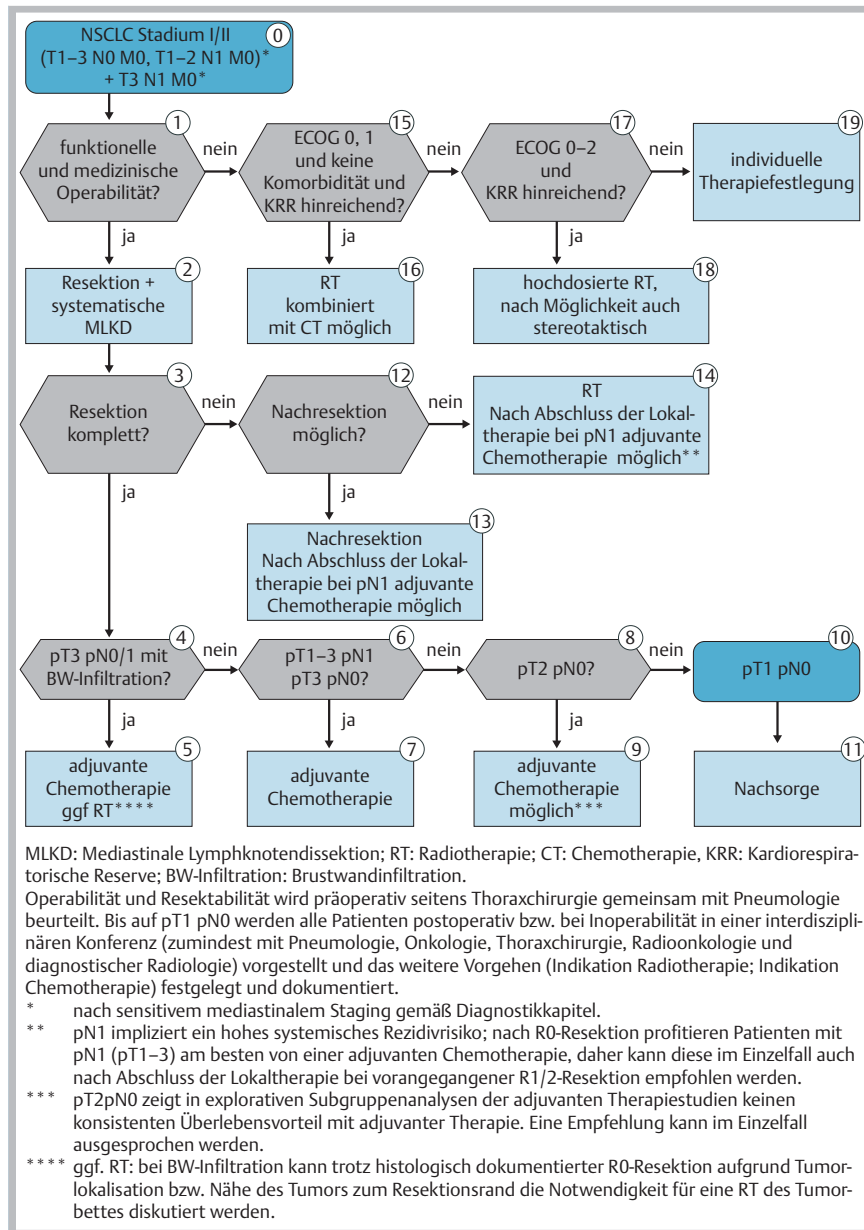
NSCLC Stadium I/II (T1–3 N0 M0, T1–2 N1 M0)* + T3 N1 M0* 0

1 funktionelle und medizinische Operabilität?

nein

15 ECOG 0, 1 und keine Komorbidität und KRR hinreichend?

nein

17 ECOG 0–2 und KRR hinreichend?

nein

19 individuelle Therapiefestlegung

ja

ja

ja

2 Resektion + systematische MLKD

16 RT kombiniert mit CT möglich

18 hochdosierte RT, nach Möglichkeit auch stereotaktisch

3 Resektion komplett?

nein

12 Nachresektion möglich?

nein

14 RT Nach Abschluss der Lokaltherapie bei pN1 adjuvante Chemotherapie möglich**

ja

ja

13 Nachresektion Nach Abschluss der Lokaltherapie bei pN1 adjuvante Chemotherapie möglich

4 pT3 pN0/1 mit BW-Infiltration?

nein

6 pT1–3 pN1 pT3 pN0?

nein

8 pT2 pN0?

nein

10 pT1 pN0

ja

ja

ja

5 adjuvante Chemotherapie ggf RT****

7 adjuvante Chemotherapie

9 adjuvante Chemotherapie möglich***

11 Nachsorge

MLKD: Mediastinale Lymphknotendissektion; RT: Radiotherapie; CT: Chemotherapie, KRR: Kardiorespiratorische Reserve; BW-Infiltration: Brustwandinfiltration.
Operabilität und Resektabilität wird präoperativ seitens Thoraxchirurgie gemeinsam mit Pneumologie beurteilt. Bis auf pT1 pN0 werden alle Patienten postoperativ bzw. bei Inoperabilität in einer interdisziplinären Konferenz (zumindest mit Pneumologie, Onkologie, Thoraxchirurgie, Radioonkologie und diagnostischer Radiologie) vorgestellt und das weitere Vorgehen (Indikation Radiotherapie; Indikation Chemotherapie) festgelegt und dokumentiert.
* nach sensitivem mediastinalem Staging gemäß Diagnostikkapitel.
** pN1 impliziert ein hohes systemisches Rezidivrisiko; nach R0-Resektion profitieren Patienten mit pN1 (pT1–3) am besten von einer adjuvanten Chemotherapie, daher kann diese im Einzelfall auch nach Abschluss der Lokaltherapie bei vorangegangener R1/2-Resektion empfohlen werden.
*** pT2pN0 zeigt in explorativen Subgruppenanalysen der adjuvanten Therapiestudien keinen konsistenten Überlebensvorteil mit adjuvanter Therapie. Eine Empfehlung kann im Einzelfall ausgesprochen werden.
**** ggf. RT: bei BW-Infiltration kann trotz histologisch dokumentierter R0-Resektion aufgrund Tumorlokalisation bzw. Nähe des Tumors zum Resektionsrand die Notwendigkeit für eine RT des Tumorbettes diskutiert werden.